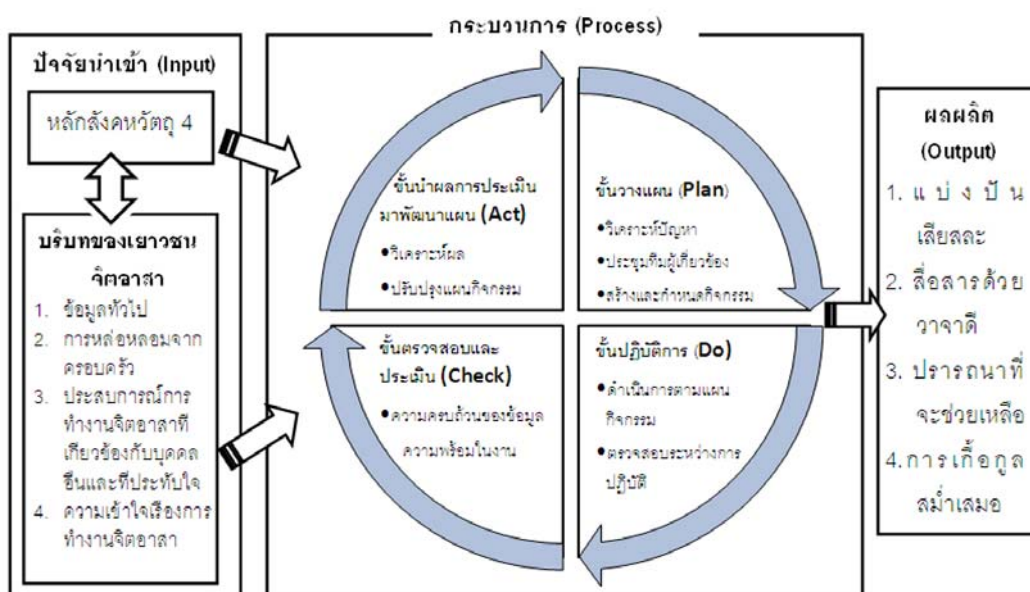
กระบวนการ (Process)

ปัจจัยนำเข้า (Input)

หลักสังคหวัตถุ 4

บริบทของเยาวชนจิตอาสา

1. ข้อมูลทั่วไป
2. การหล่อหลอมจากครอบครัว
3. ประสบการณ์การทำงานจิตอาสาที่เกี่ยวข้องกับบุคคลอื่นและที่ประทับใจ
4. ความเข้าใจเรื่องการทำงานจิตอาสา

ขั้นนำผลการประเมินมาพัฒนาแผน (Act)

•วิเคราะห์ผล

•ปรับปรุงแผนกิจกรรม

ขั้นวางแผน (Plan)

•วิเคราะห์ปัญหา

•ประชุมทีมผู้เกี่ยวข้อง

•สร้างและกำหนดกิจกรรม

ขั้นตรวจสอบและประเมิน (Check)

•ความครบถ้วนของข้อมูล ความพร้อมในงาน

ขั้นปฏิบัติการ (Do)

•ดำเนินการตามแผนกิจกรรม

•ตรวจสอบระหว่างการปฏิบัติ

ผลผลิต (Output)

1. แบ่งปันเสียสละ
2. สื่อสารด้วยวาจาดี
3. ปรารถนาที่จะช่วยเหลือ
4. การเกื้อกูลสม่ำเสมอ